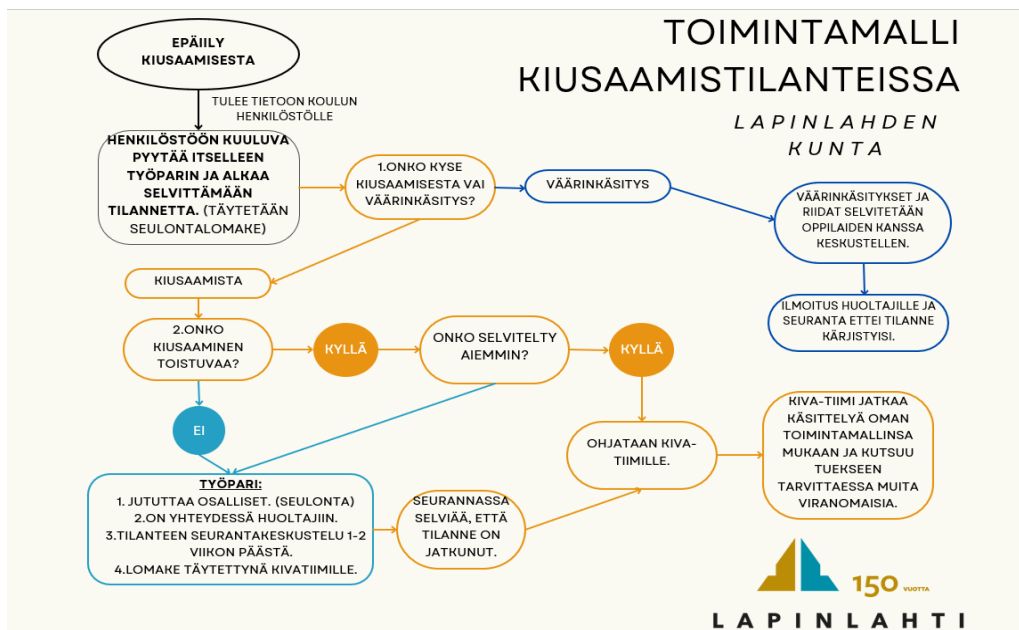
TOIMINTAMALLI KIUSAAMISTILANTEISSA

LAPINLAHDEN KUNTA

EPÄILY KIUSAAMISESTA

TULEE TIETOON KOULUN HENKILÖSTÖLLE

HENKILÖSTÖÖN KUULUVA PYYTÄÄ ITSELLEEN TYÖPARIN JA ALKAA SELVITTÄMÄÄN TILANNETTA. (TÄYTETÄÄN SEULONTALOMAKE)

1.ONKO KYSE KIUSAAMISESTA VAI VÄÄRINKÄSITYS?

VÄÄRINKÄSITYS

VÄÄRINKÄSITYKSET JA RIIDAT SELVITETÄÄN OPPILAIDEN KANSSA KESKUSTELLEN.

ILMOITUS HUOLTAJILLE JA SEURANTA ETTEI TILANNE KÄRJISTYISI.

KIUSAAMISTA

2.ONKO KIUSAAMINEN TOISTUVAA?

KYLLÄ

ONKO SELVITELTY AIEMMIN?

KYLLÄ

EI

KIVA-TIIMI JATKAA KÄSITTELYÄ OMAN TOIMINTAMALLINSA MUKAAN JA KUTSUU TUEKSEEN TARVITTAESSA MUITA VIRANOMAISIA.

OHJATAAN KIVA-TIIMILLE.

TYÖPARI:
1. JUTUTTAA OSALLISET. (SEULONTA)
2.ON YHTEYDESSÄ HUOLTAJIIN.
3.TILANTEEN SEURANTAKESKUSTELU 1-2 VIIKON PÄÄSTÄ.
4.LOMAKE TÄYTETTYNÄ KIVATIIMILLE.

SEURANNASSA SELVIÄÄ, ETTÄ TILANNE ON JATKUNUT.

150 VUOTTA

LAPINLAHTI